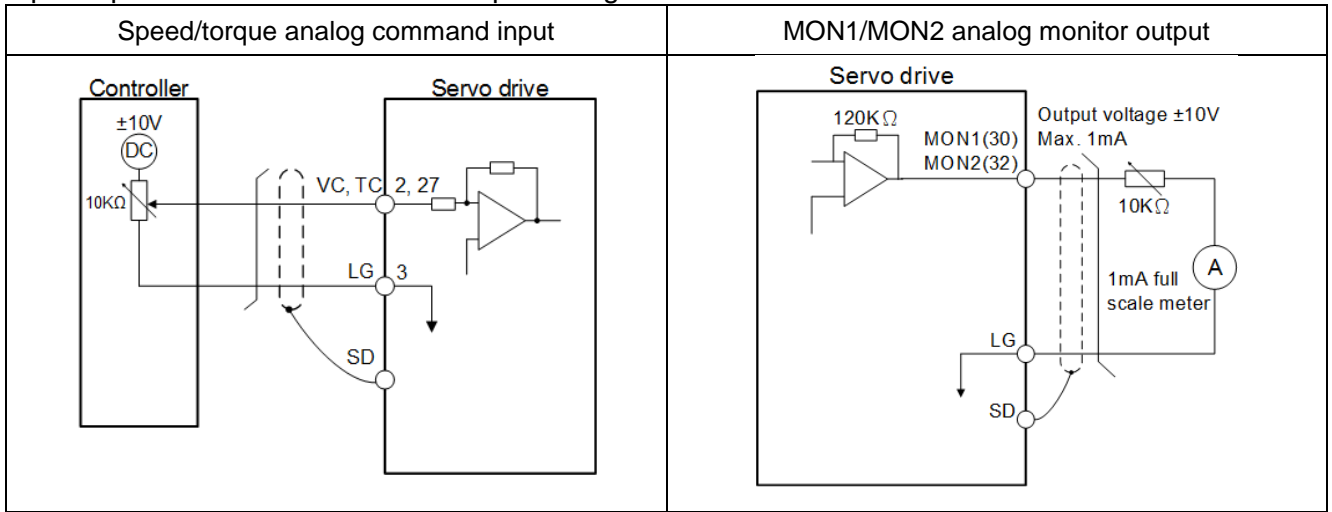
| Speed/torque analog command input | MON1/MON2 analog monitor output |
|---|---|
| Controller<br>±10V<br>DC<br>10KΩ<br>Servo drive<br>VC, TC 2, 27<br>LG 3<br>SD | Servo drive<br>120KΩ<br>MON1(30)<br>MON2(32)<br>Output voltage ±10V<br>Max. 1mA<br>10KΩ<br>A<br>1mA full scale meter<br>LG<br>SD |